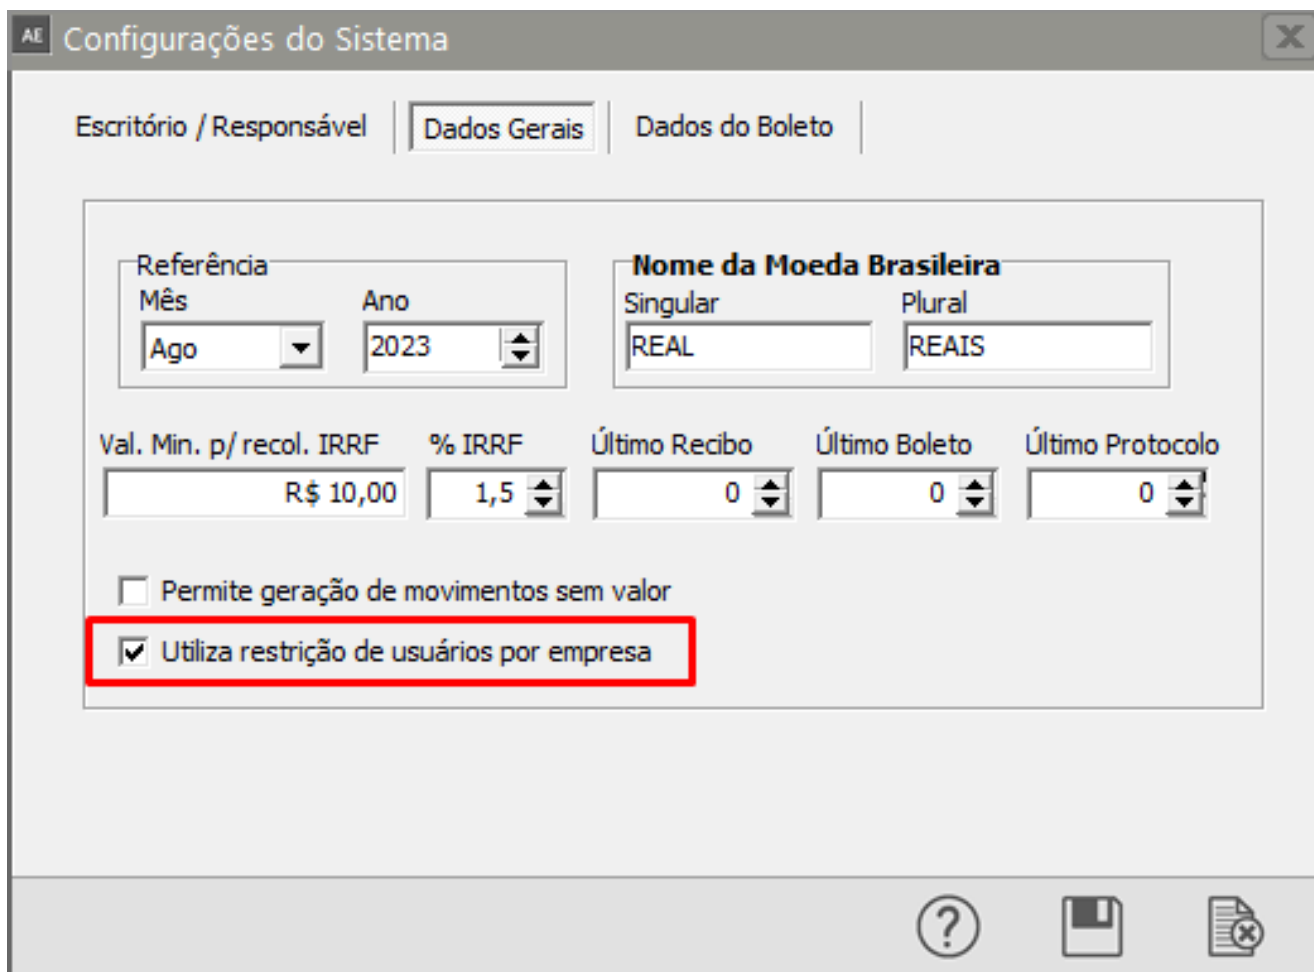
AE Configurações do Sistema

Escritório / Responsável | Dados Gerais | Dados do Boleto

Referência
Mês
Ago
Ano
2023

Nome da Moeda Brasileira
Singular
REAL
Plural
REAIS

Val. Min. p/ recol. IRRF
R$ 10,00
% IRRF
1,5
Último Recibo
0
Último Boleto
0
Último Protocolo
0

Permite geração de movimentos sem valor
Utiliza restrição de usuários por empresa